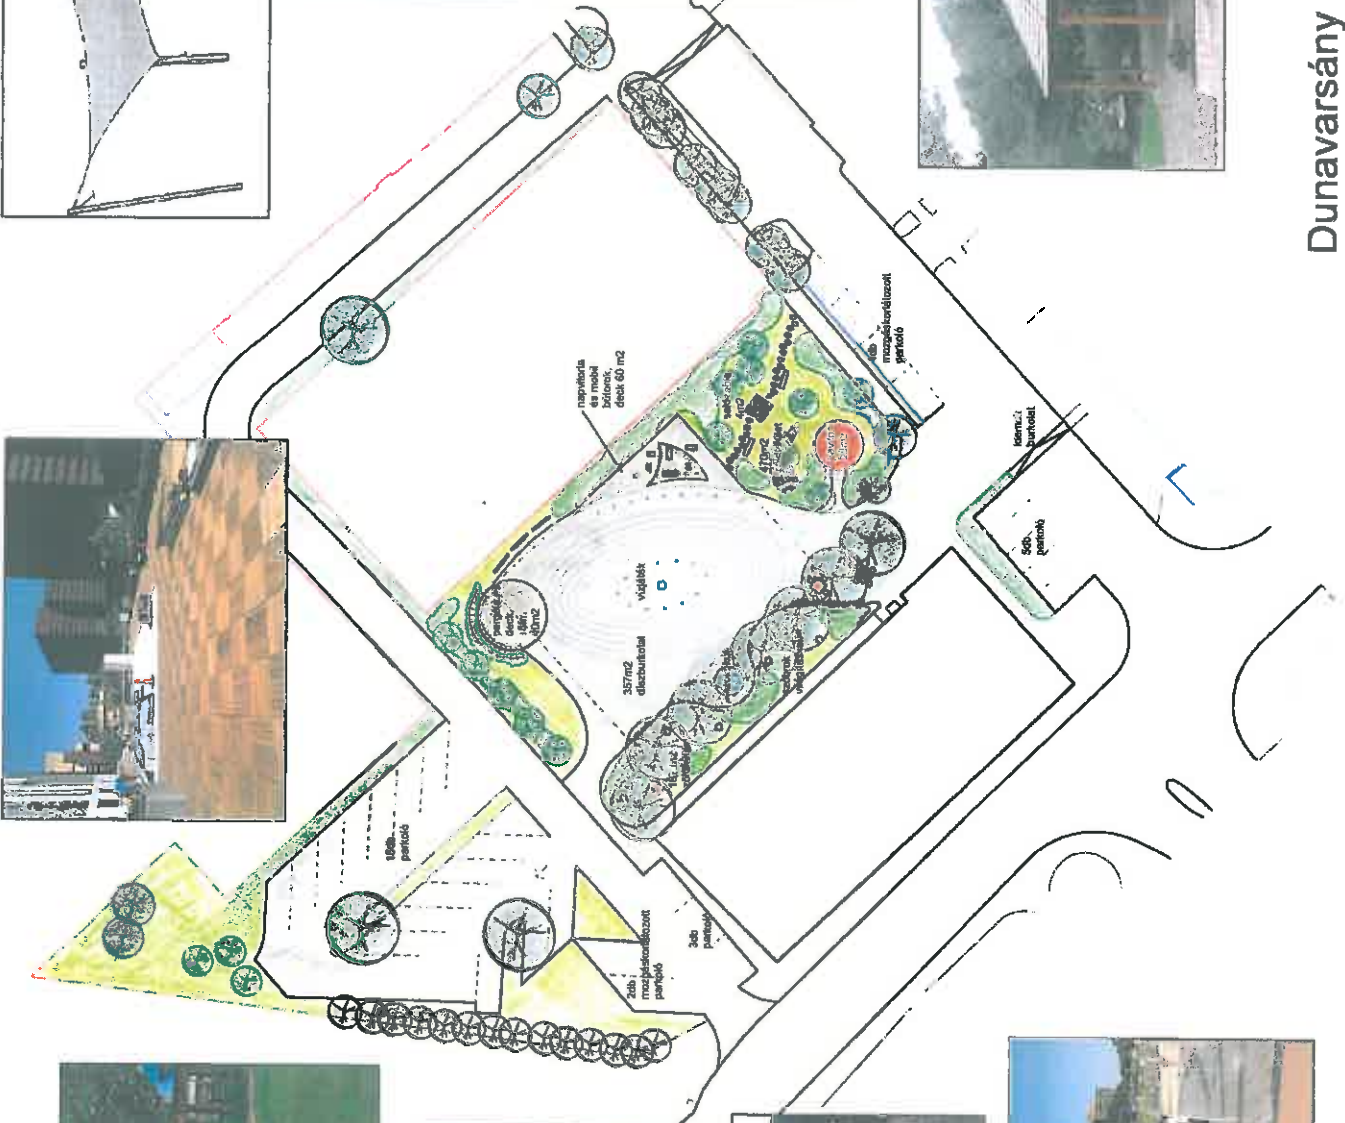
Dunavarsány

napvitorla és mobil bútorok, deck 60 m2

2db mozgáskorlátozott parkoló

kiemelt burkolat

5db parkoló

vízjáték

357m2 díszburkolat

pergola deck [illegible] 40m2

18db parkoló

3db parkoló

2db mozgáskorlátozott parkoló